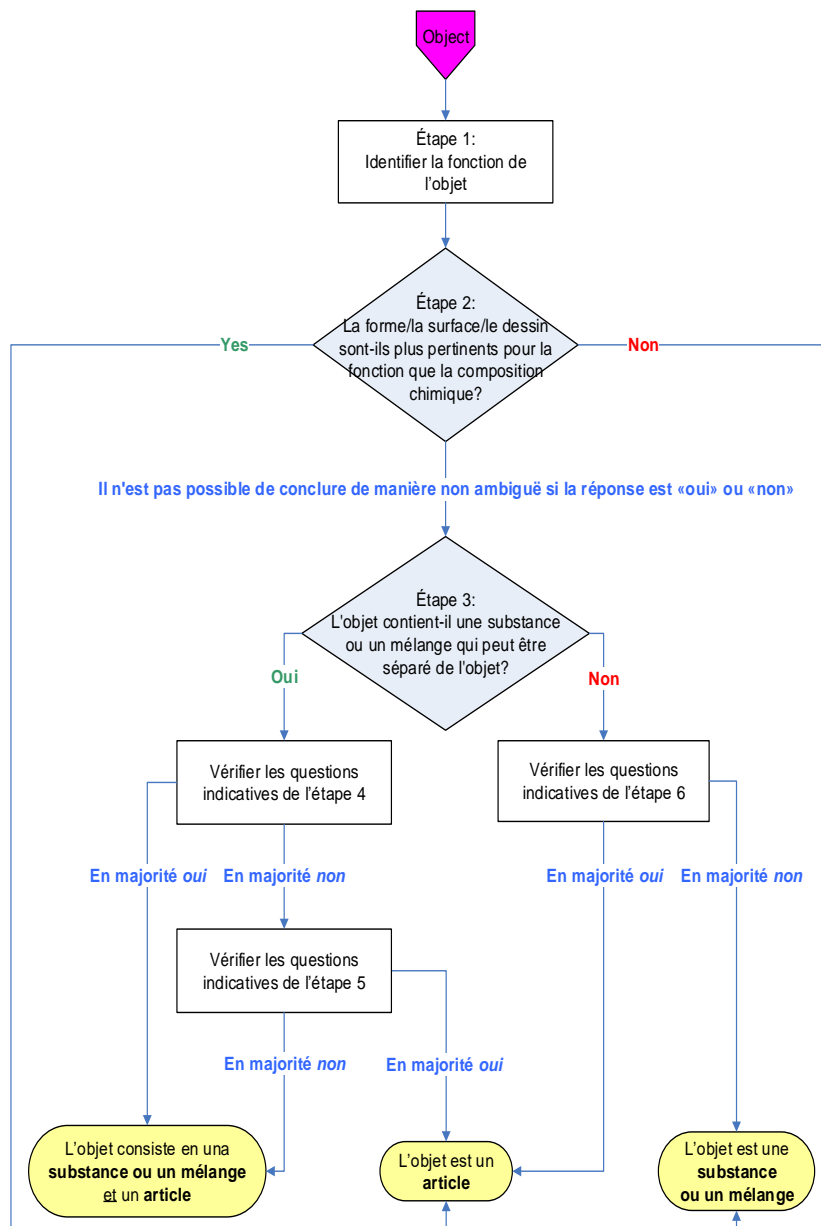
Object

Étape 1:
Identifier la fonction de l'objet

Étape 2:
La forme/la surface/le dessin sont-ils plus pertinents pour la fonction que la composition chimique?

Yes

Non

Il n'est pas possible de conclure de manière non ambiguë si la réponse est «oui» ou «non»

Étape 3:
L'objet contient-il une substance ou un mélange qui peut être séparé de l'objet?

Oui

Non

Vérifier les questions indicatives de l'étape 4

Vérifier les questions indicatives de l'étape 6

En majorité *oui*

En majorité *non*

En majorité *oui*

En majorité *non*

Vérifier les questions indicatives de l'étape 5

En majorité *non*

En majorité *oui*

L'objet consiste en una **substance ou un mélange** et un **article**

L'objet est un **article**

L'objet est une **substance ou un mélange**